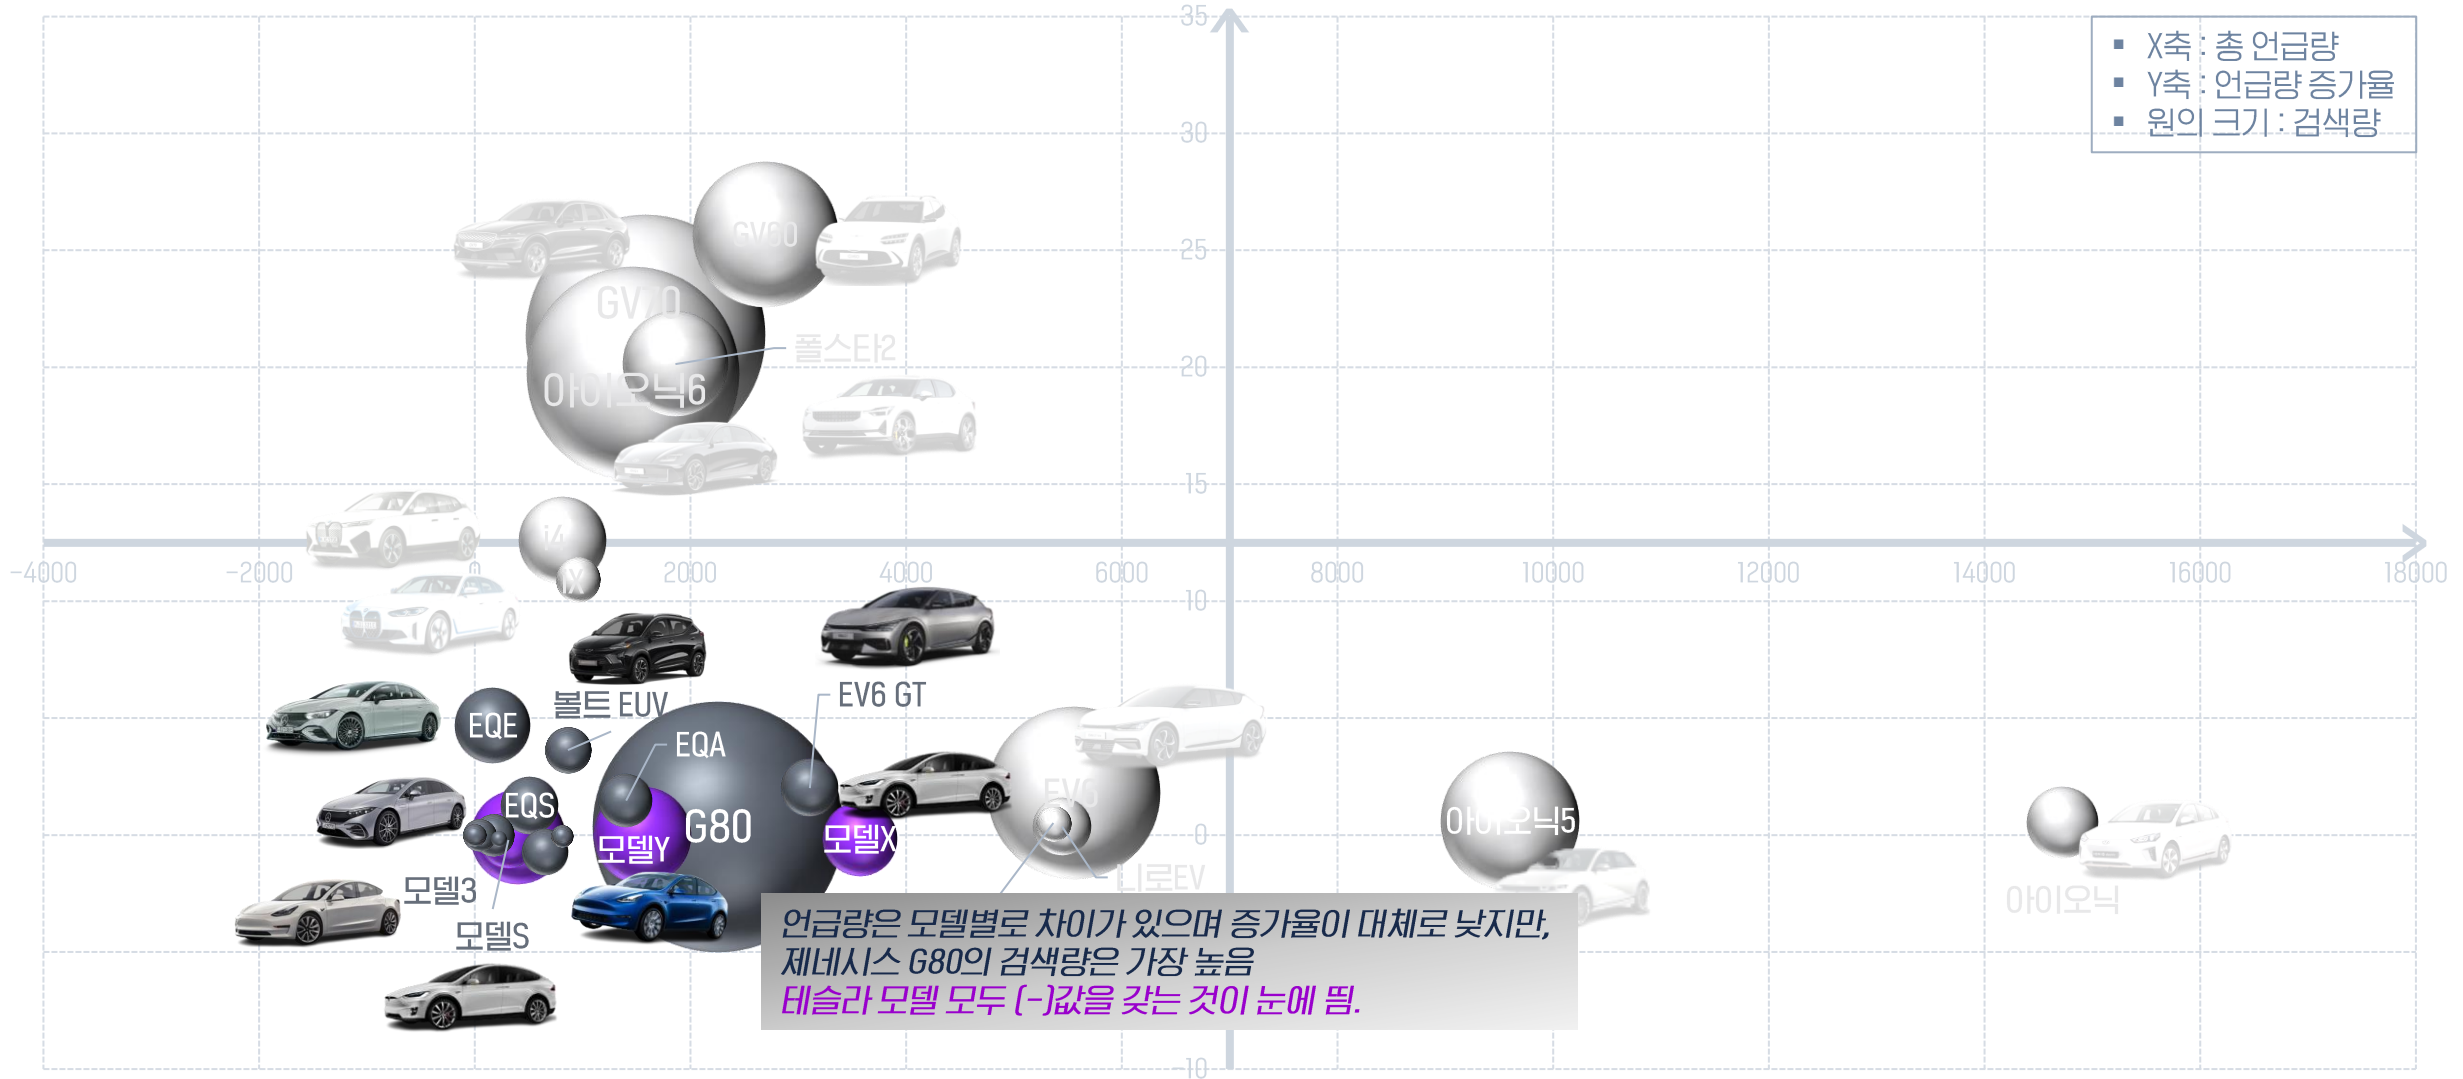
X축 : 총 언급량
Y축 : 언급량 증가율
원의 크기 : 검색량

35
30
25
20
15
10
0
-10

-4000
-2000
0
2000
4000
6000
8000
10000
12000
14000
16000
18000

GV60
GV70
폴스타2
아이오닉6
i4
iX
볼트 EUV
EV6 GT
EQE
EQA
EQS
G80
모델Y
모델X
EV6
니로EV
아이오닉5
아이오닉
모델3
모델S

언급량은 모델별로 차이가 있으며 증가율이 대체로 낮지만,
제네시스 G80의 검색량은 가장 높음
테슬라 모델 모두 (-)값을 갖는 것이 눈에 띔.